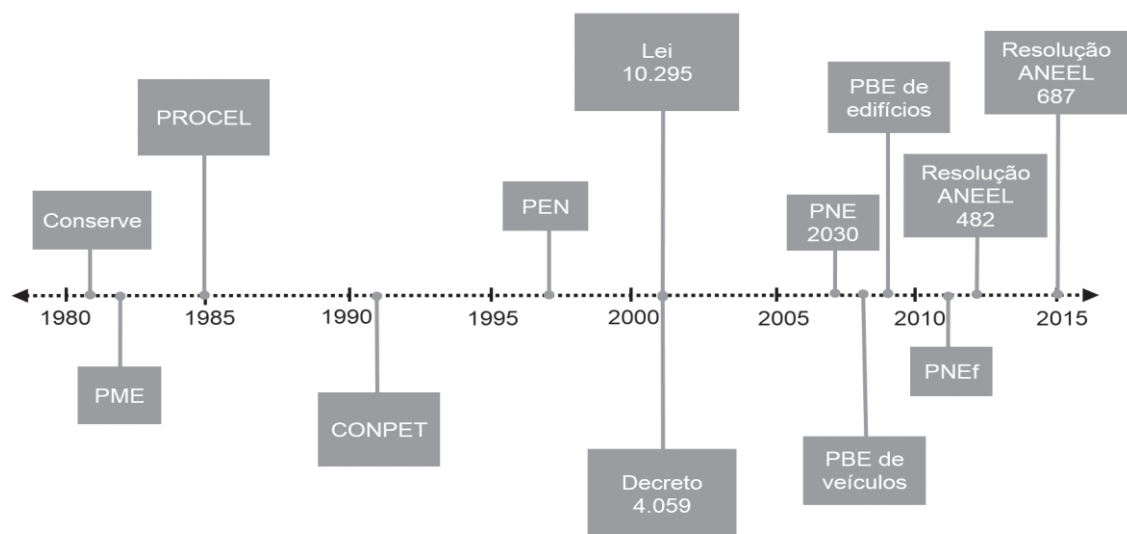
Lei 10.295

Resolução ANEEL 687

PBE de edifícios

PROCEL

Resolução ANEEL 482

Conserve

PEN

PNE 2030

1980

1985

1990

1995

2000

2005

2010

2015

PME

CONPET

PNEf

PBE de veículos

Decreto 4.059